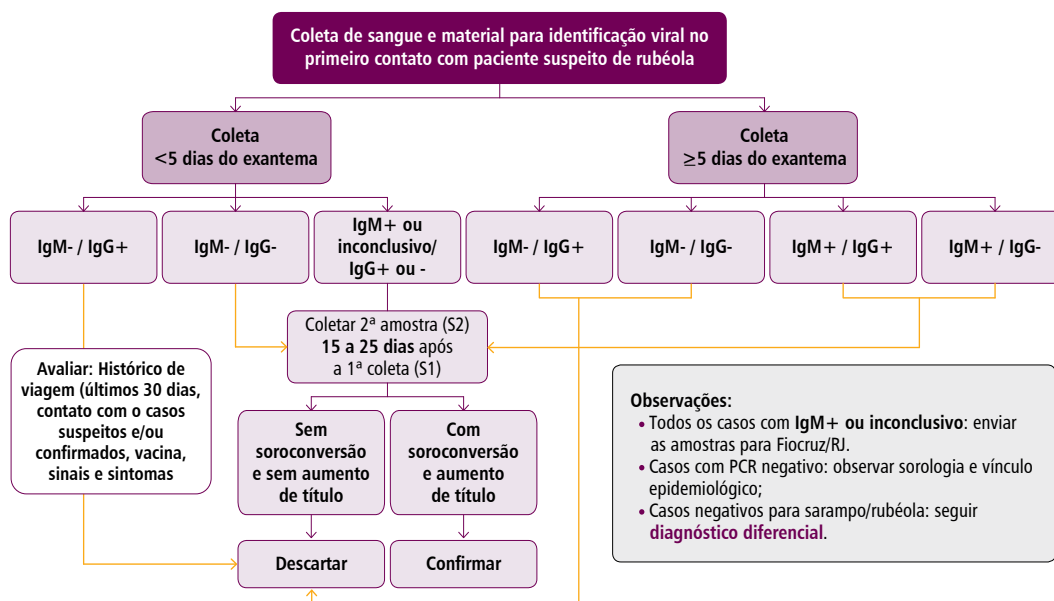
Coleta de sangue e material para identificação viral no primeiro contato com paciente suspeito de rubéola

Coleta
<5 dias do exantema

Coleta
≥5 dias do exantema

IgM- / IgG+

IgM- / IgG-

IgM+ ou inconclusivo/ IgG+ ou -

IgM- / IgG+

IgM- / IgG-

IgM+ / IgG+

IgM+ / IgG-

Coletar 2ª amostra (S2) **15 a 25 dias** após a 1ª coleta (S1)

Avaliar: Histórico de viagem (últimos 30 dias, contato com o casos suspeitos e/ou confirmados, vacina, sinais e sintomas

Sem soroconversão e sem aumento de título

Com soroconversão e aumento de título

Descartar

Confirmar

Observações:
• Todos os casos com **IgM+ ou inconclusivo**: enviar as amostras para Fiocruz/RJ.
• Casos com PCR negativo: observar sorologia e vínculo epidemiológico;
• Casos negativos para sarampo/rubéola: seguir **diagnóstico diferencial**.